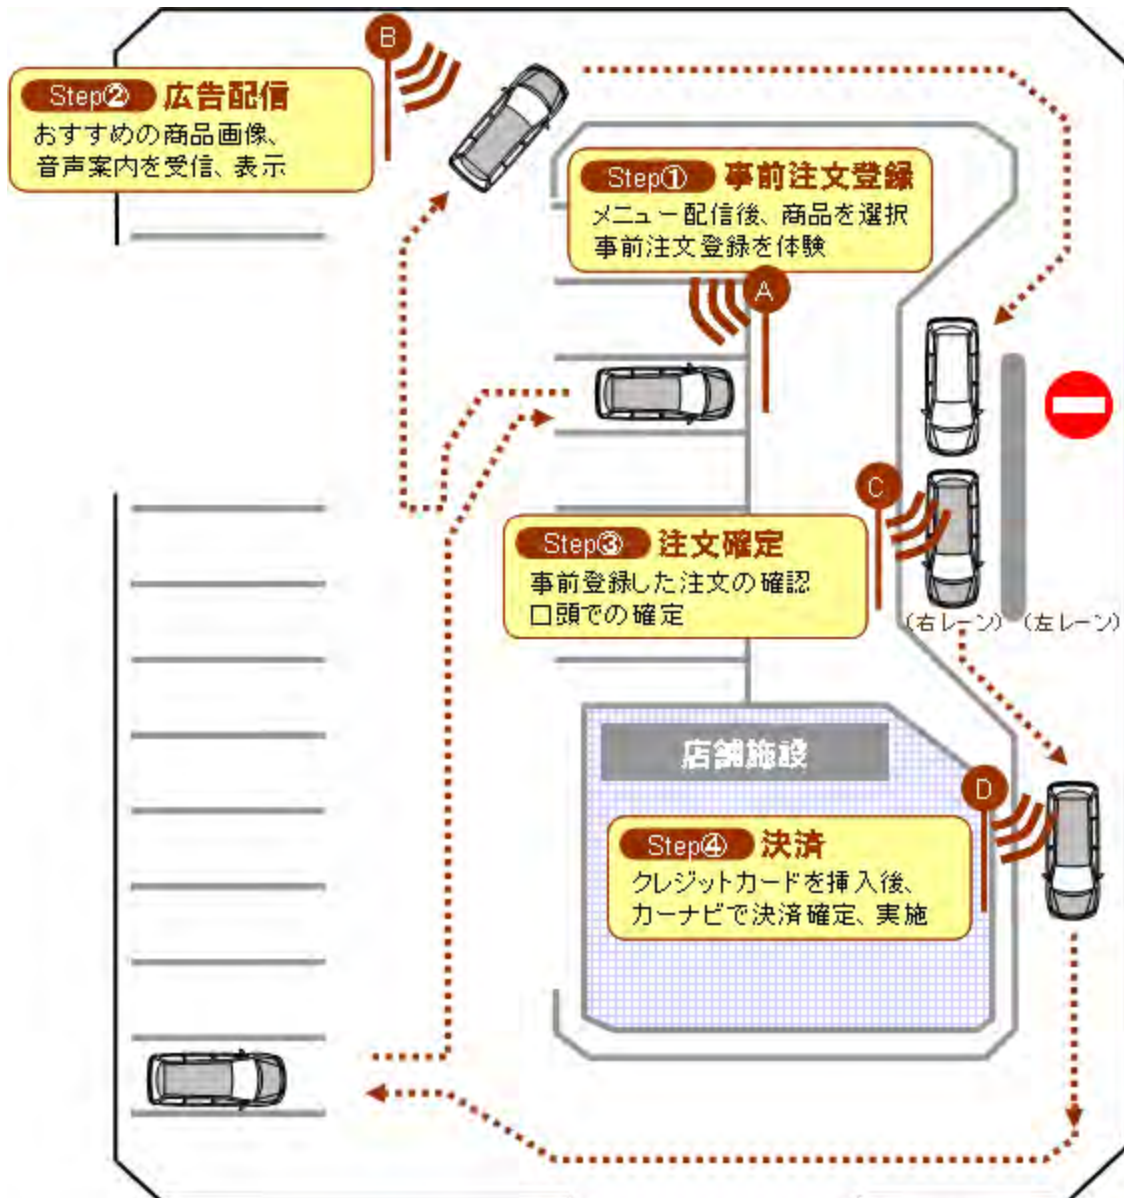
B

Step② 広告配信
おすすめの商品画像、音声案内を受信、表示

Step① 事前注文登録
メニュー配信後、商品を選択
事前注文登録を体験

A

C

Step③ 注文確定
事前登録した注文の確認
口頭での確定

（右レーン）（左レーン）

店舗施設

D

Step④ 決済
クレジットカードを挿入後、
カーナビで決済確定、実施